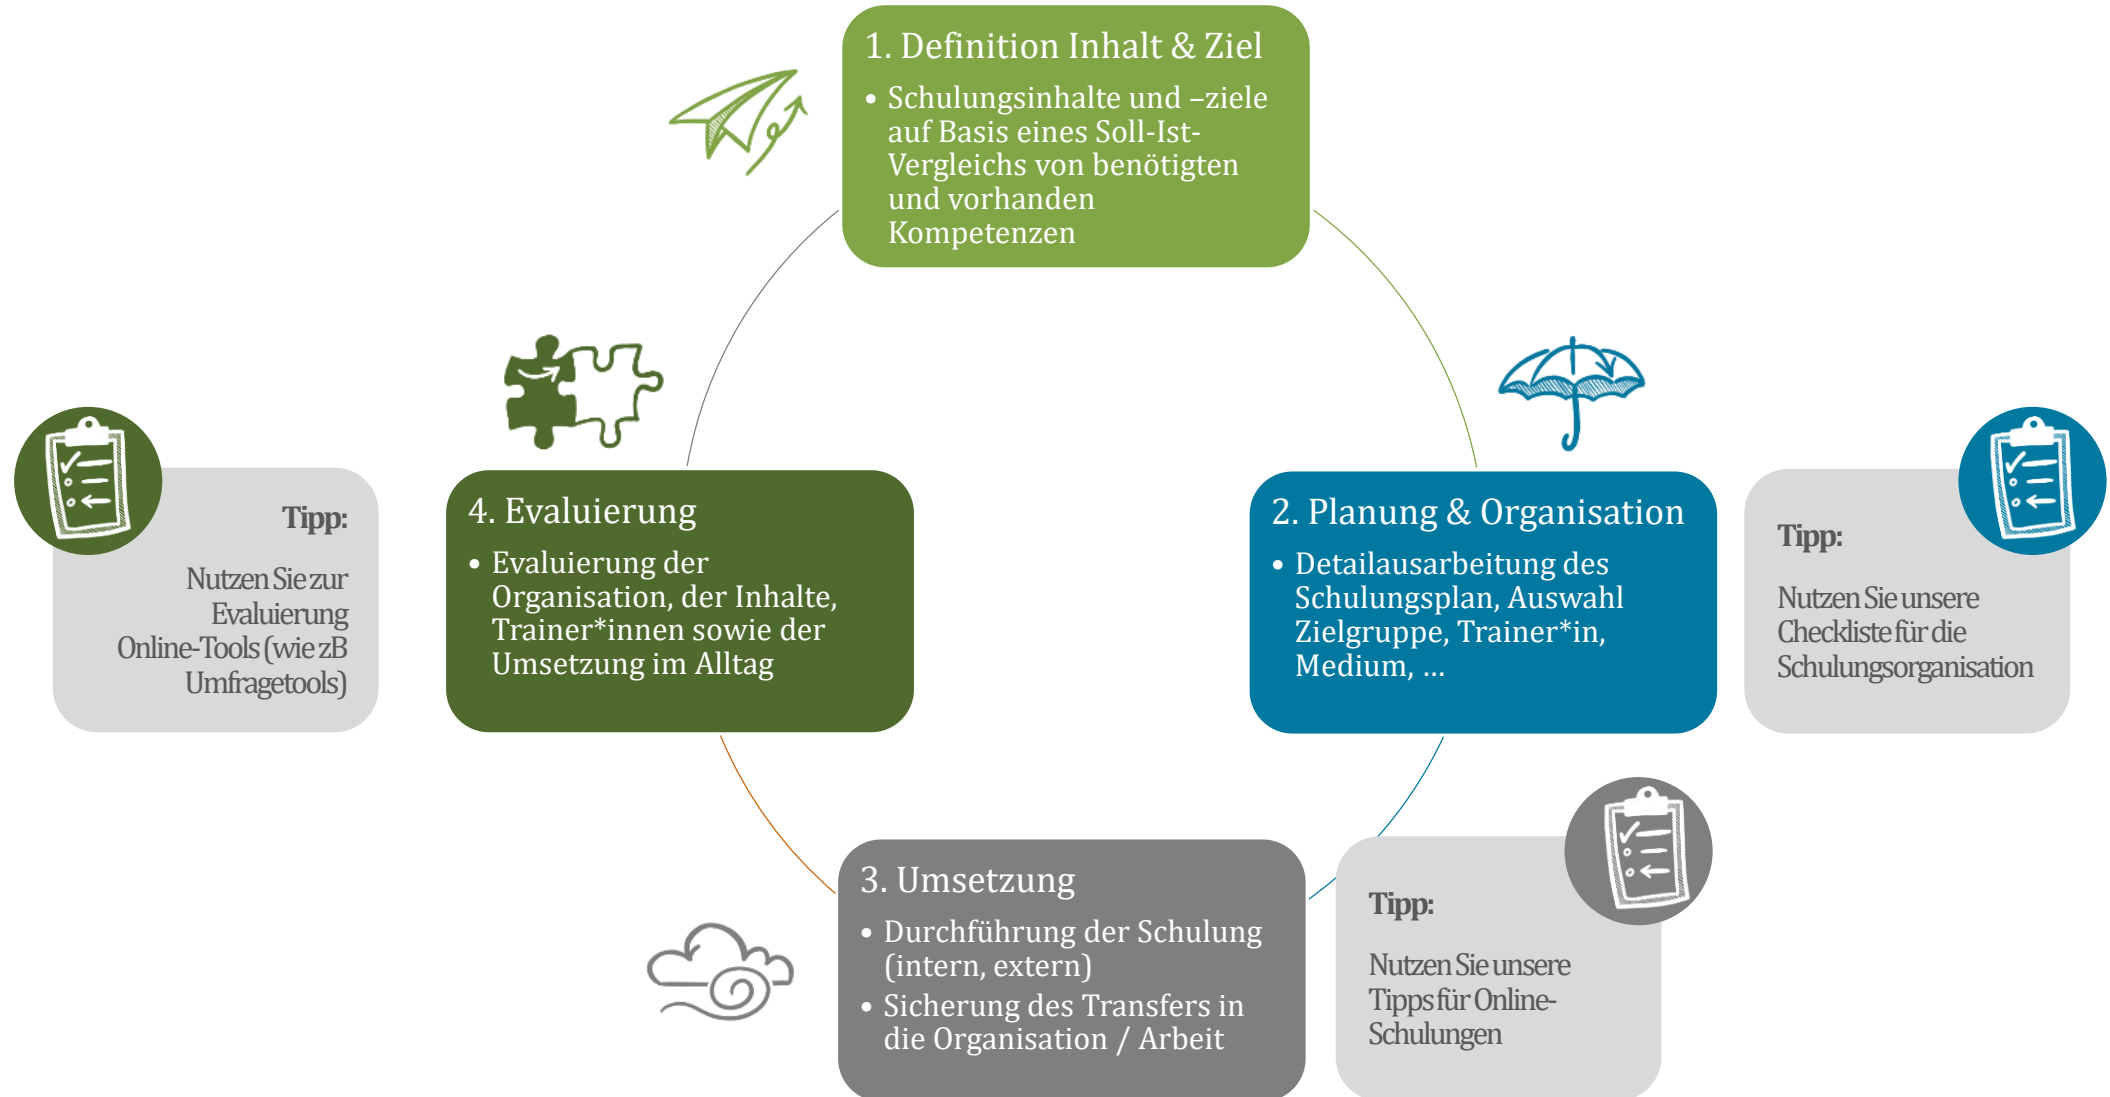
1. Definition Inhalt & Ziel

• Schulungsinhalte und –ziele auf Basis eines Soll-Ist-Vergleichs von benötigten und vorhanden Kompetenzen

Tipp:

Nutzen Sie zur Evaluierung Online-Tools (wie zB Umfragetools)

4. Evaluierung

• Evaluierung der Organisation, der Inhalte, Trainer*innen sowie der Umsetzung im Alltag

2. Planung & Organisation

• Detailausarbeitung des Schulungsplan, Auswahl Zielgruppe, Trainer*in, Medium, …

Tipp:

Nutzen Sie unsere Checkliste für die Schulungsorganisation

3. Umsetzung

• Durchführung der Schulung (intern, extern)
• Sicherung des Transfers in die Organisation / Arbeit

Tipp:

Nutzen Sie unsere Tipps für Online-Schulungen